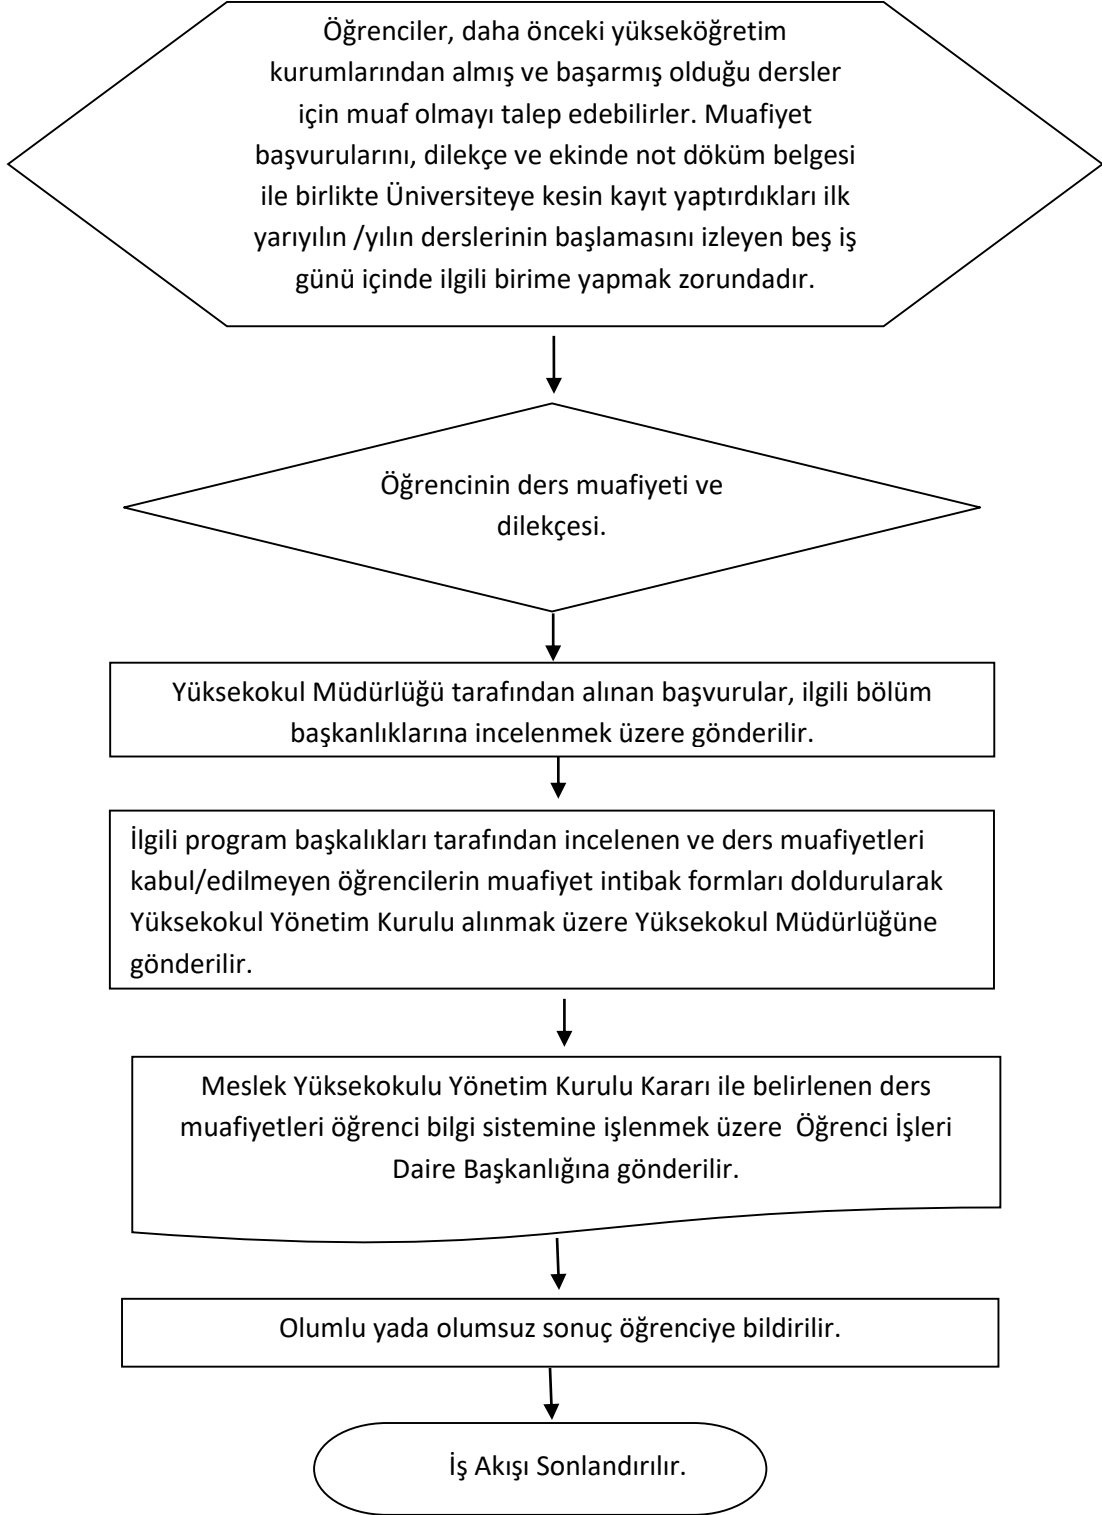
Öğrenciler, daha önceki yükseköğretim kurumlarından almış ve başarmış olduğu dersler için muaf olmayı talep edebilirler. Muafiyet başvurularını, dilekçe ve ekinde not döküm belgesi ile birlikte Üniversiteye kesin kayıt yaptırdıkları ilk yarıyılın /yılın derslerinin başlamasını izleyen beş iş günü içinde ilgili birime yapmak zorundadır.

Öğrencinin ders muafiyeti ve dilekçesi.

Yüksekokul Müdürlüğü tarafından alınan başvurular, ilgili bölüm başkanlıklarına incelenmek üzere gönderilir.

İlgili program başkalıkları tarafından incelenen ve ders muafiyetleri kabul/edilmeyen öğrencilerin muafiyet intibak formları doldurularak Yüksekokul Yönetim Kurulu alınmak üzere Yüksekokul Müdürlüğüne gönderilir.

Meslek Yüksekokulu Yönetim Kurulu Kararı ile belirlenen ders muafiyetleri öğrenci bilgi sistemine işlenmek üzere Öğrenci İşleri Daire Başkanlığına gönderilir.

Olumlu yada olumsuz sonuç öğrenciye bildirilir.

İş Akışı Sonlandırılır.